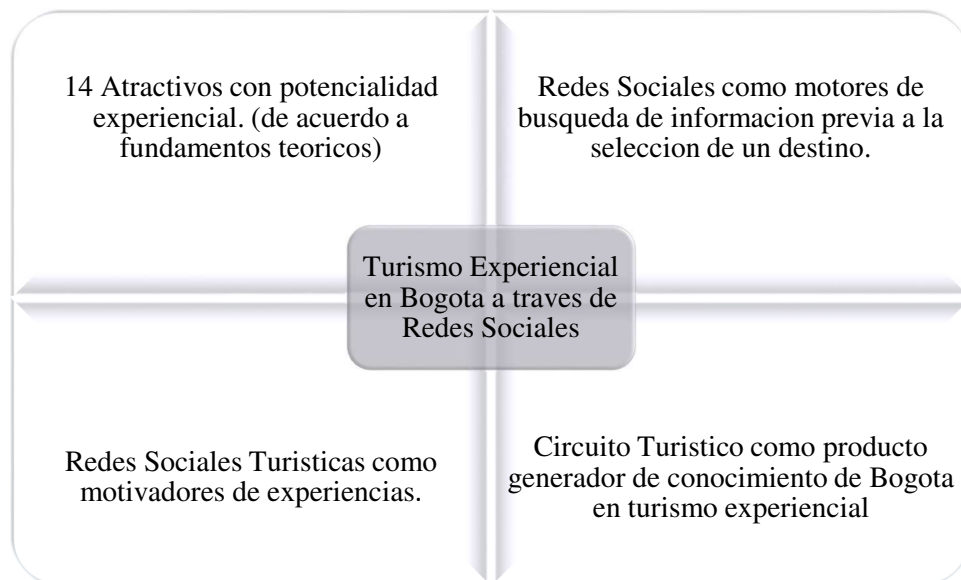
14 Atractivos con potencialidad experiencial. (de acuerdo a fundamentos teoricos)

Redes Sociales como motores de busqueda de informacion previa a la seleccion de un destino.

Turismo Experiencial en Bogota a traves de Redes Sociales

Redes Sociales Turisticas como motivadores de experiencias.

Circuito Turistico como producto generador de conocimiento de Bogota en turismo experiencial